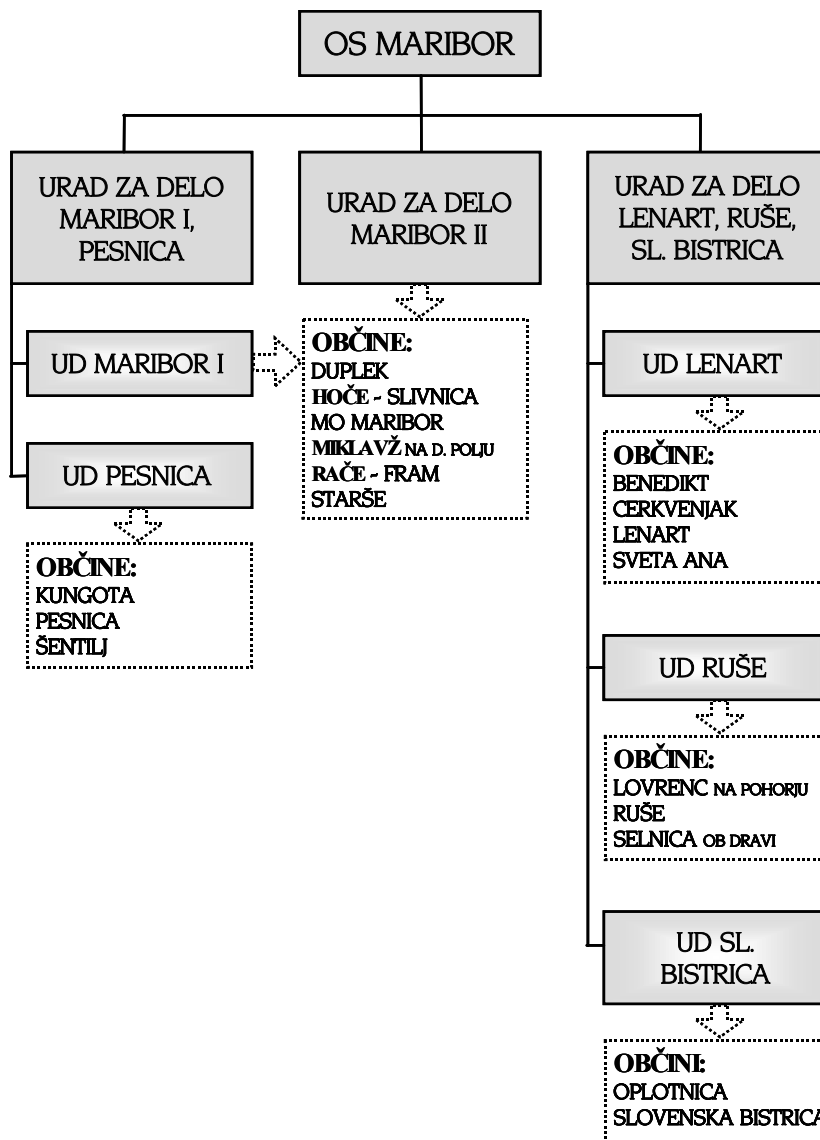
OS MARIBOR

URAD ZA DELO MARIBOR I, PESNICA

UD MARIBOR I

UD PESNICA

OBČINE:
KUNGOTA
PESNICA
ŠENTILJ

URAD ZA DELO MARIBOR II

OBČINE:
DUPLEK
HOČE - SLIVNICA
MO MARIBOR
MIKLAVŽ NA D. POLJU
RAČE - FRAM
STARŠE

URAD ZA DELO LENART, RUŠE, SL. BISTRICA

UD LENART

OBČINE:
BENEDIKT
CERKVENJAK
LENART
SVETA ANA

UD RUŠE

OBČINE:
LOVRENC NA POHORJU
RUŠE
SELNICA OB DRAVI

UD SL. BISTRICA

OBČINI:
OPLOTNICA
SLOVENSKA BISTRICA